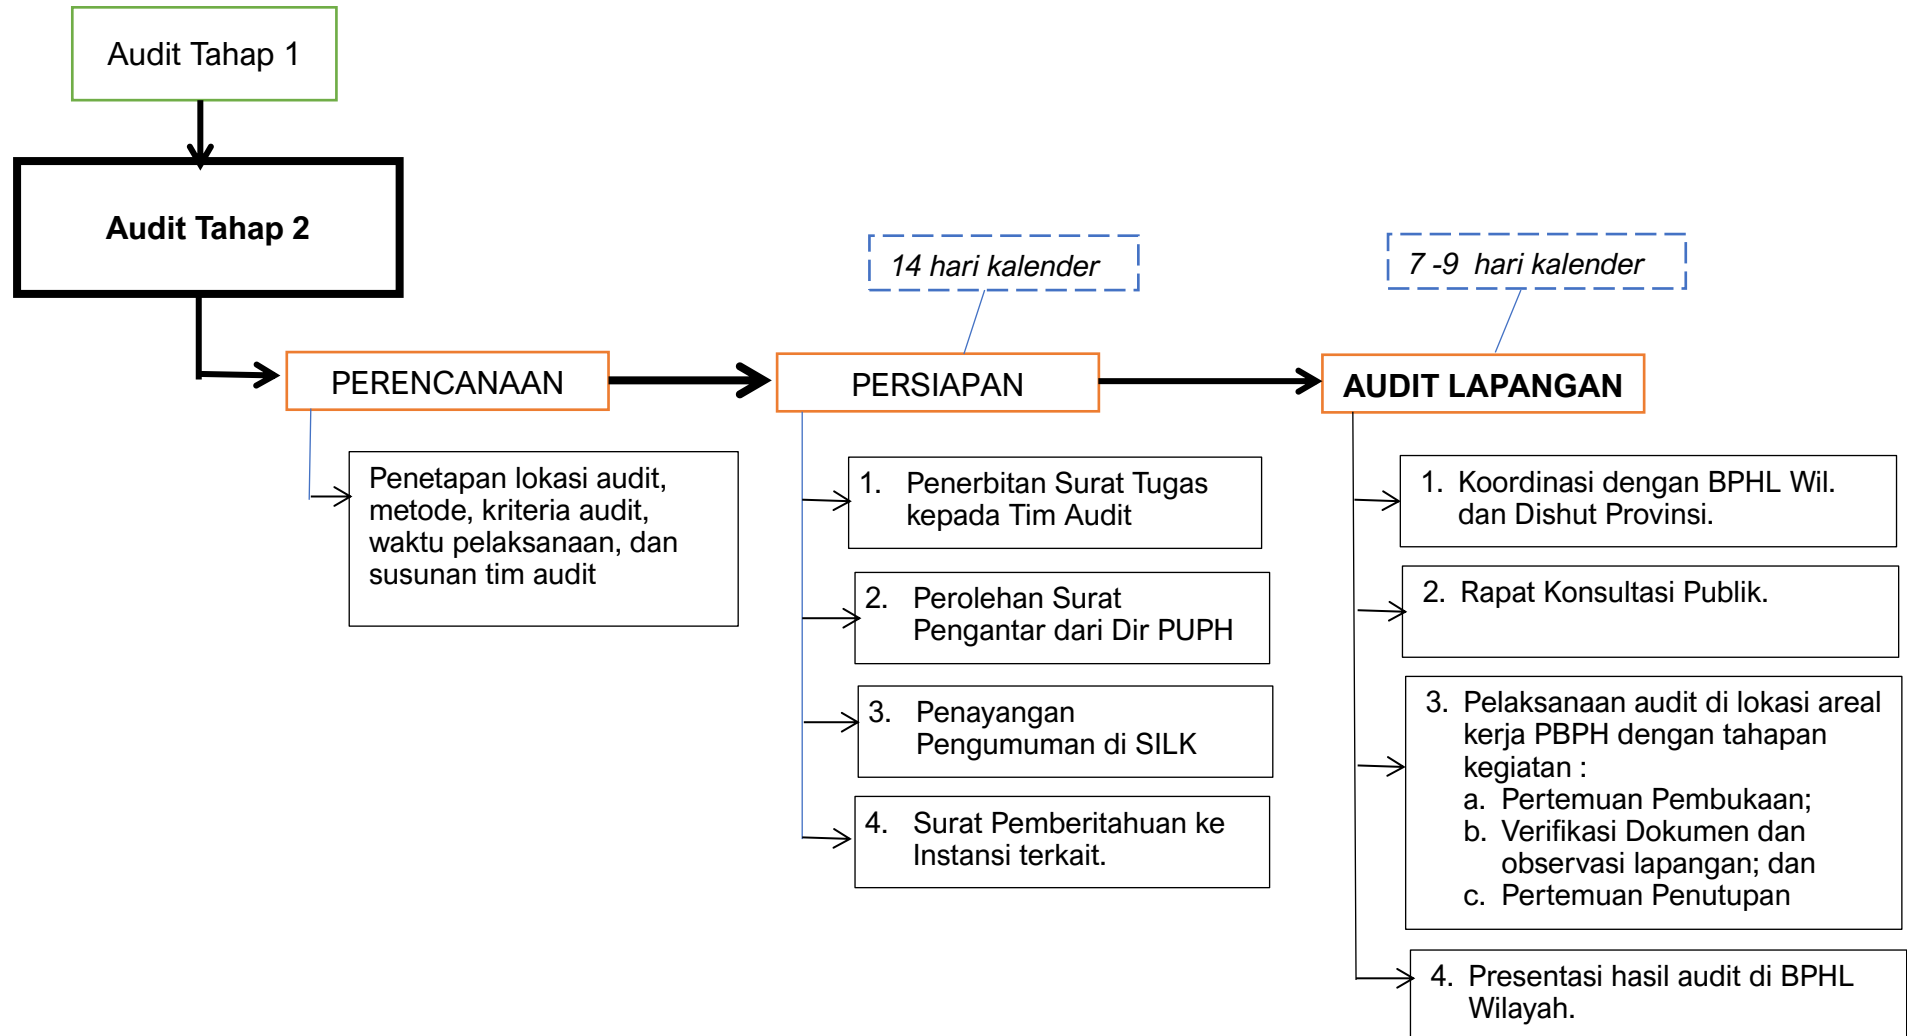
Audit Tahap 1

Audit Tahap 2

14 hari kalender

7 -9 hari kalender

PERENCANAAN

PERSIAPAN

AUDIT LAPANGAN

Penetapan lokasi audit, metode, kriteria audit, waktu pelaksanaan, dan susunan tim audit

1. Penerbitan Surat Tugas kepada Tim Audit

2. Perolehan Surat Pengantar dari Dir PUPH

3. Penayangan Pengumuman di SILK

4. Surat Pemberitahuan ke Instansi terkait.

1. Koordinasi dengan BPHL Wil. dan Dishut Provinsi.

2. Rapat Konsultasi Publik.

3. Pelaksanaan audit di lokasi areal kerja PBPH dengan tahapan kegiatan :
a. Pertemuan Pembukaan;
b. Verifikasi Dokumen dan observasi lapangan; dan
c. Pertemuan Penutupan

4. Presentasi hasil audit di BPHL Wilayah.